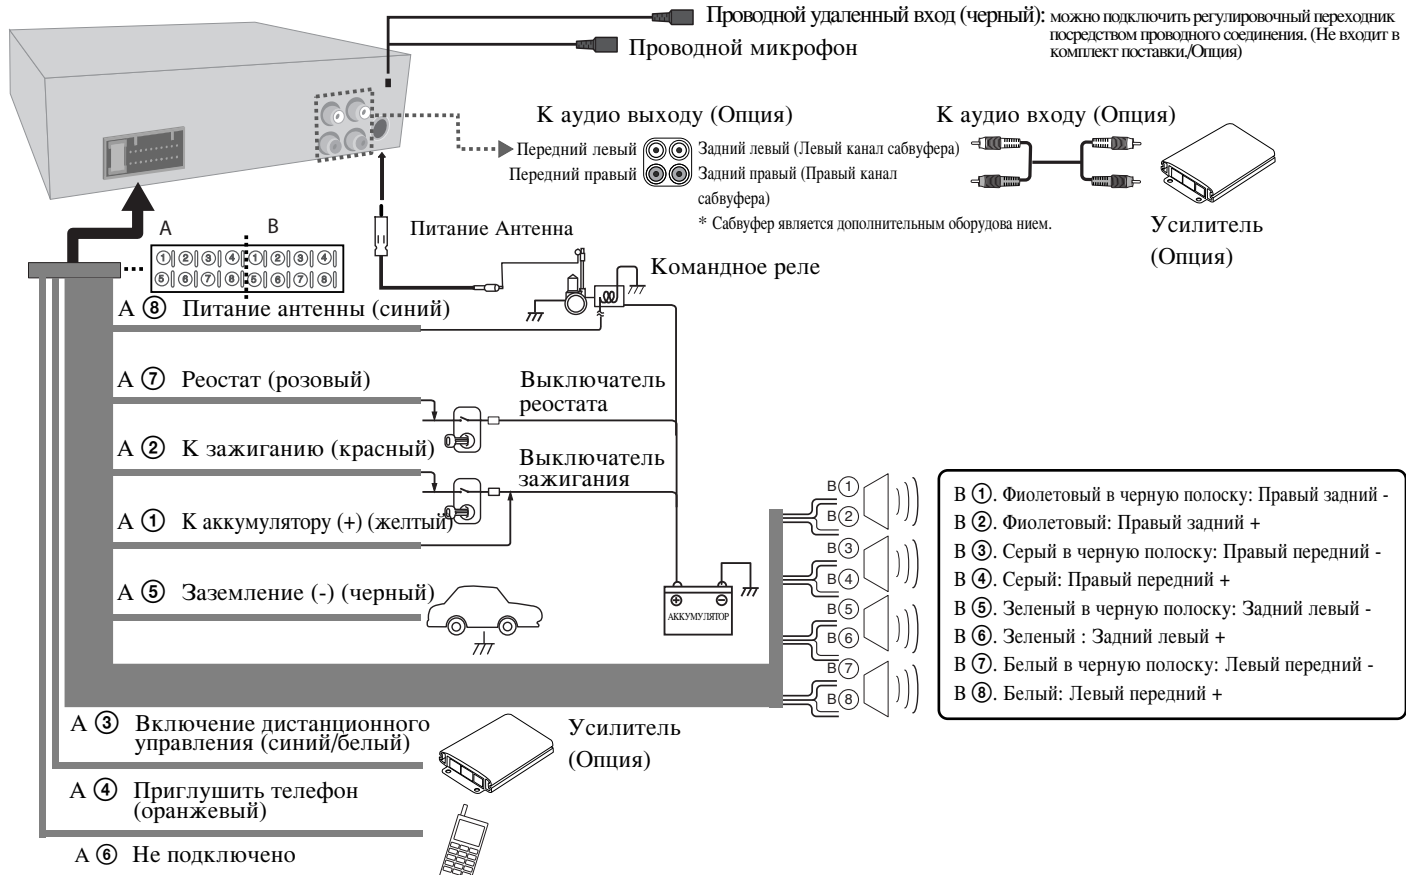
Проводной удаленный вход (черный): можно подключить регулировочный переходник посредством проводного соединения. (Не входит в комплект поставки./Опция)

Проводной микрофон

К аудио выходу (Опция)

К аудио входу (Опция)

Передний левый

Передний правый

Задний левый (Левый канал сабвуфера)

Задний правый (Правый канал сабвуфера)

* Сабвуфер является дополнительным оборудова нием.

Усилитель (Опция)

A

B

①②③④①②③④

⑤⑥⑦⑧⑤⑥⑦⑧

Питание Антенна

Командное реле

A ⑧ Питание антенны (синий)

A ⑦ Реостат (розовый)

Выключатель реостата

A ② К зажиганию (красный)

Выключатель зажигания

A ① К аккумулятору (+) (желтый)

A ⑤ Заземление (-) (черный)

АККУМУЛЯТОР

B① B② B③ B④ B⑤ B⑥ B⑦ B⑧

B ①. Фиолетовый в черную полоску: Правый задний -

B ②. Фиолетовый: Правый задний +

B ③. Серый в черную полоску: Правый передний -

B ④. Серый: Правый передний +

B ⑤. Зеленый в черную полоску: Задний левый -

B ⑥. Зеленый : Задний левый +

B ⑦. Белый в черную полоску: Левый передний -

B ⑧. Белый: Левый передний +

A ③ Включение дистанционного управления (синий/белый)

Усилитель (Опция)

A ④ Приглушить телефон (оранжевый)

A ⑥ Не подключено